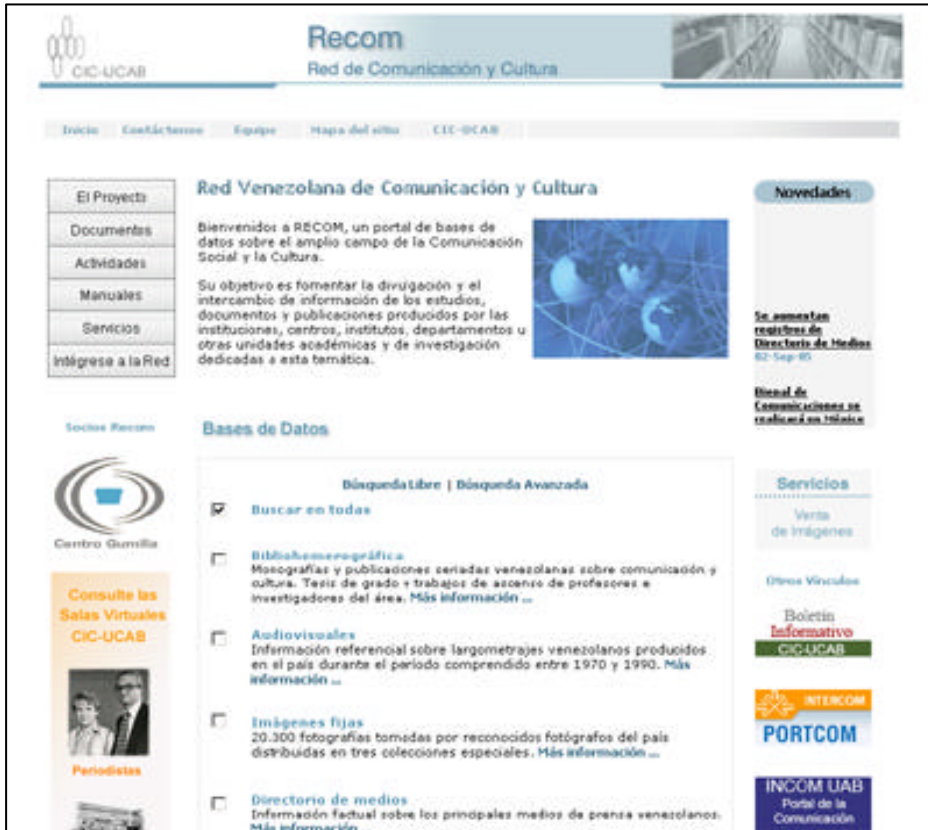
CIC-UCAB

Recom
Red de Comunicación y Cultura

Inicio | Contáctenos | Equipo | Mapa del sitio | CIC-UCAB

El Proyecto
Documentos
Actividades
Manuales
Servicios
Intégrese a la Red

Red Venezolana de Comunicación y Cultura

Bienvenidos a RECOM, un portal de bases de datos sobre el amplio campo de la Comunicación Social y la Cultura.

Su objetivo es fomentar la divulgación y el intercambio de información de los estudios, documentos y publicaciones producidos por las instituciones, centros, institutos, departamentos u otras unidades académicas y de investigación dedicadas a esta temática.

Novedades

Se aumentan registros de Directorio de Medios
02-Sep-05

Bienal de Comunicaciones se realizará en México

Socios Recom

Centro Gumilla

Consulte las Salas Virtuales CIC-UCAB

Periodistas

Bases de Datos

Búsqueda Libre | Búsqueda Avanzada

Buscar en todas

Bibliohemerográfica
Monografías y publicaciones seriadas venezolanas sobre comunicación y cultura. Tesis de grado y trabajos de ascenso de profesores e investigadores del área. Más información ...

Audiovisuales
Información referencial sobre largometrajes venezolanos producidos en el país durante el período comprendido entre 1970 y 1990. Más información ...

Imágenes fijas
20.300 fotografías tomadas por reconocidos fotógrafos del país distribuidas en tres colecciones especiales. Más información ...

Directorio de medios
Información factual sobre los principales medios de prensa venezolanos. Más información ...

Servicios
Venta de Imágenes

Otros Vínculos

Boletín Informativo CIC-UCAB

INTERCOM
PORTCOM

INCOM UAB
Portal de la Comunicación